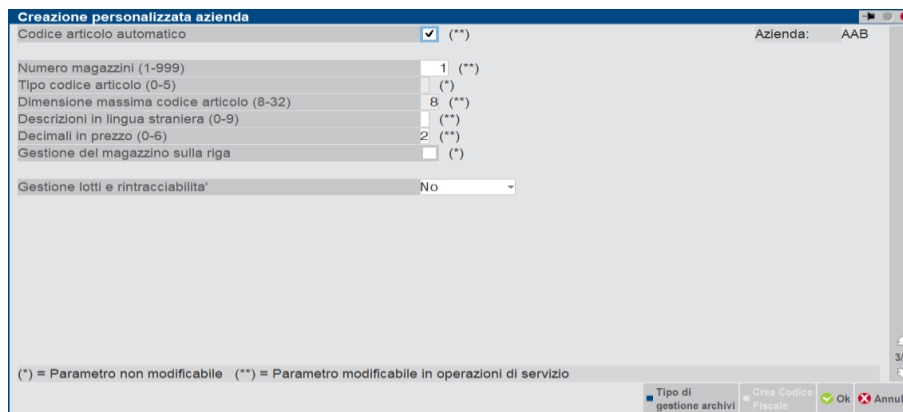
Creazione personalizzata azienda

Codice articolo automatico ✔ (**) Azienda: AAB

Numero magazzini (1-999) 1 (**)
Tipo codice articolo (0-5) (*)
Dimensione massima codice articolo (8-32) 8 (**)
Descrizioni in lingua straniera (0-9) (**)
Decimali in prezzo (0-6) 2 (**)
Gestione del magazzino sulla riga (*)

Gestione lotti e rintracciabilita' No

3/

(*) = Parametro non modificabile (**) = Parametro modificabile in operazioni di servizio

Tipo di gestione archivi
Crea Codice Fiscale
Ok
Annul